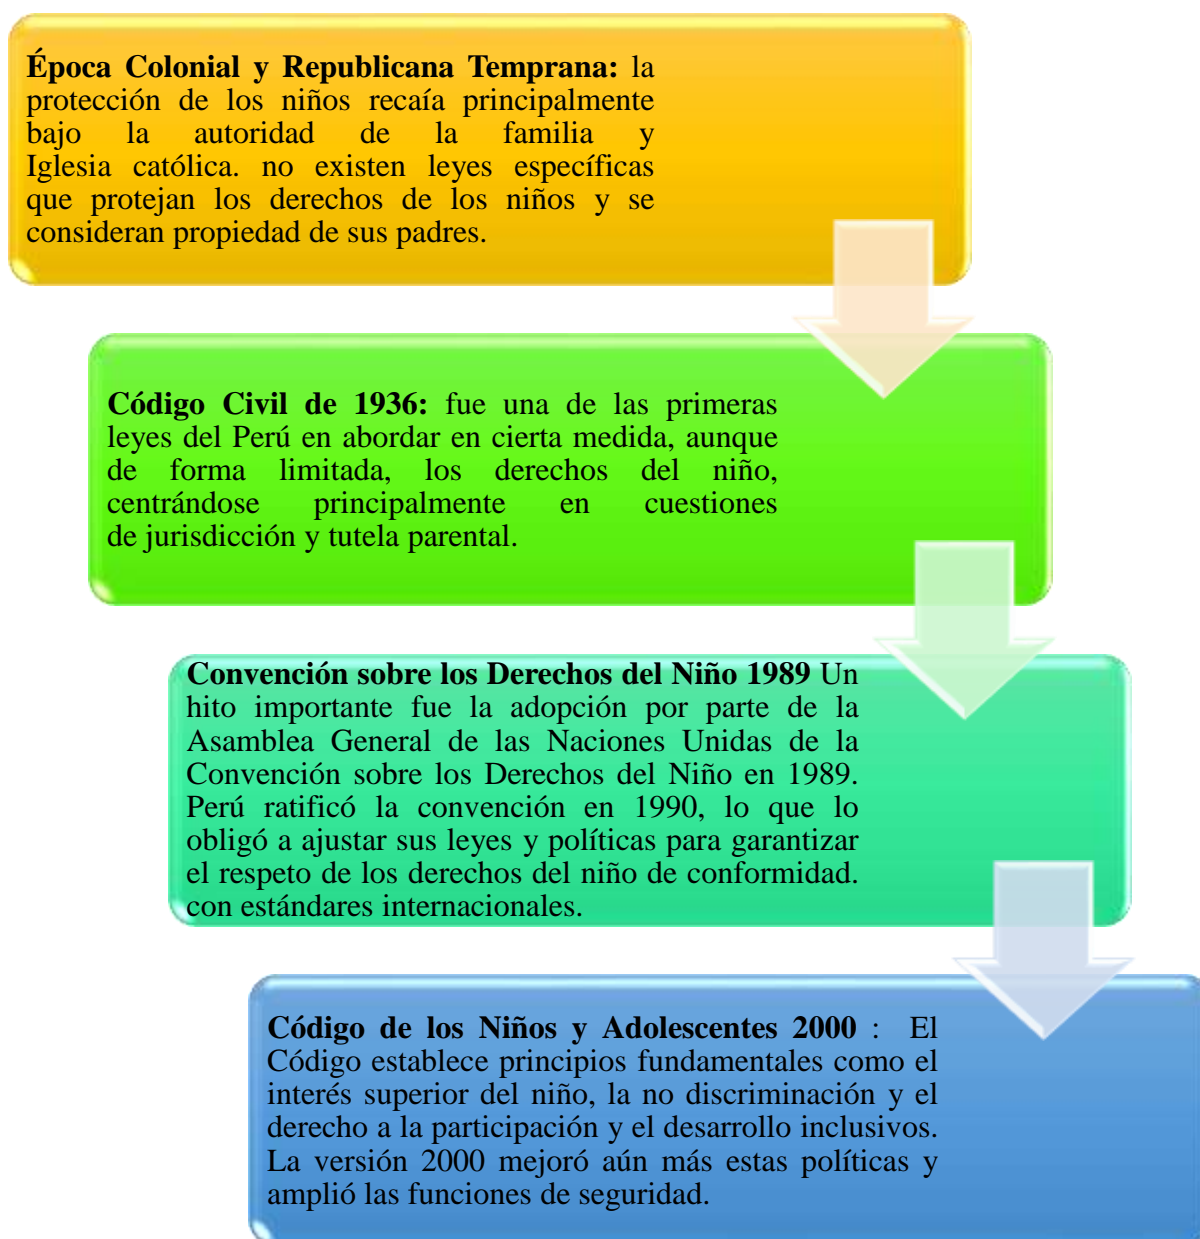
**Época Colonial y Republicana Temprana:** la protección de los niños recaía principalmente bajo la autoridad de la familia y Iglesia católica. no existen leyes específicas que protejan los derechos de los niños y se consideran propiedad de sus padres.

**Código Civil de 1936:** fue una de las primeras leyes del Perú en abordar en cierta medida, aunque de forma limitada, los derechos del niño, centrándose principalmente en cuestiones de jurisdicción y tutela parental.

**Convención sobre los Derechos del Niño 1989** Un hito importante fue la adopción por parte de la Asamblea General de las Naciones Unidas de la Convención sobre los Derechos del Niño en 1989. Perú ratificó la convención en 1990, lo que lo obligó a ajustar sus leyes y políticas para garantizar el respeto de los derechos del niño de conformidad. con estándares internacionales.

**Código de los Niños y Adolescentes 2000** : El Código establece principios fundamentales como el interés superior del niño, la no discriminación y el derecho a la participación y el desarrollo inclusivos. La versión 2000 mejoró aún más estas políticas y amplió las funciones de seguridad.